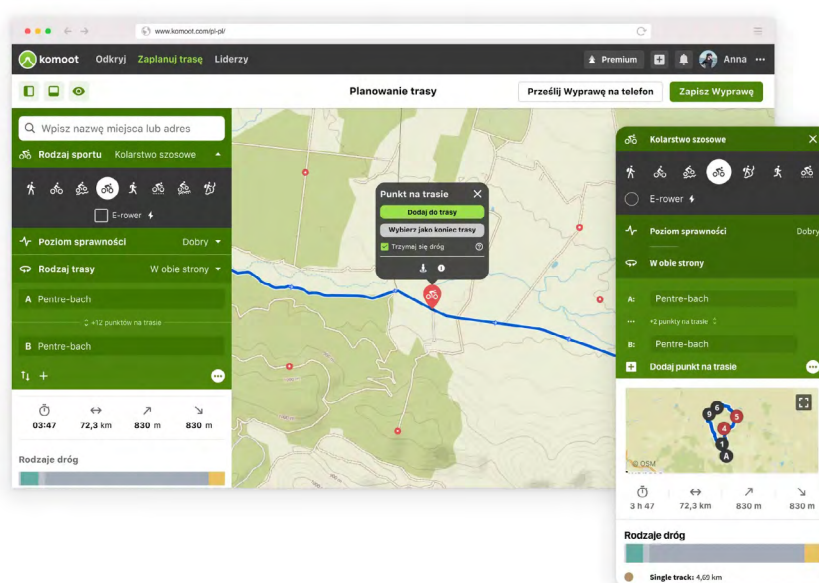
www.komoot.com/pl-pl/

komoot Odkryj Zaplanuj trasę Liderzy

Premium Anna

Planowanie trasy

Prześlij Wyprawę na telefon Zapisz Wyprawę

Wpisz nazwę miejsca lub adres

Rodzaj sportu Kolarstwo szosowe

E-rower

Poziom sprawności Dobry

Rodzaj trasy W obie strony

A Pentre-bach

+12 punktów na trasie

B Pentre-bach

03:47 72,3 km 830 m 830 m

Rodzaje dróg

Punkt na trasie

Dodaj do trasy

Wybierz jako koniec trasy

Trzymaj się dróg

Kolarstwo szosowe

E-rower

Poziom sprawności Dobry

W obie strony

A: Pentre-bach

+2 punkty na trasie

B: Pentre-bach

Dodaj punkt na trasie

© OSM

3 h 47 72,3 km 830 m 830 m

Rodzaje dróg

Single track: 4,69 km